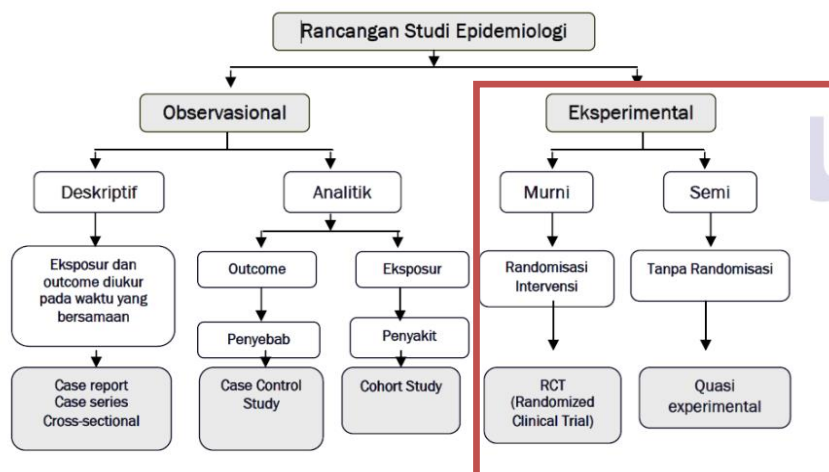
Rancangan Studi Epidemiologi

Observasional

Deskriptif

Eksposur dan outcome diukur pada waktu yang bersamaan

Case report
Case series
Cross-sectional

Analitik

Outcome

Penyebab

Case Control Study

Eksposur

Penyakit

Cohort Study

Eksperimental

Murni

Randomisasi Intervensi

RCT (Randomized Clinical Trial)

Semi

Tanpa Randomisasi

Quasi experimental